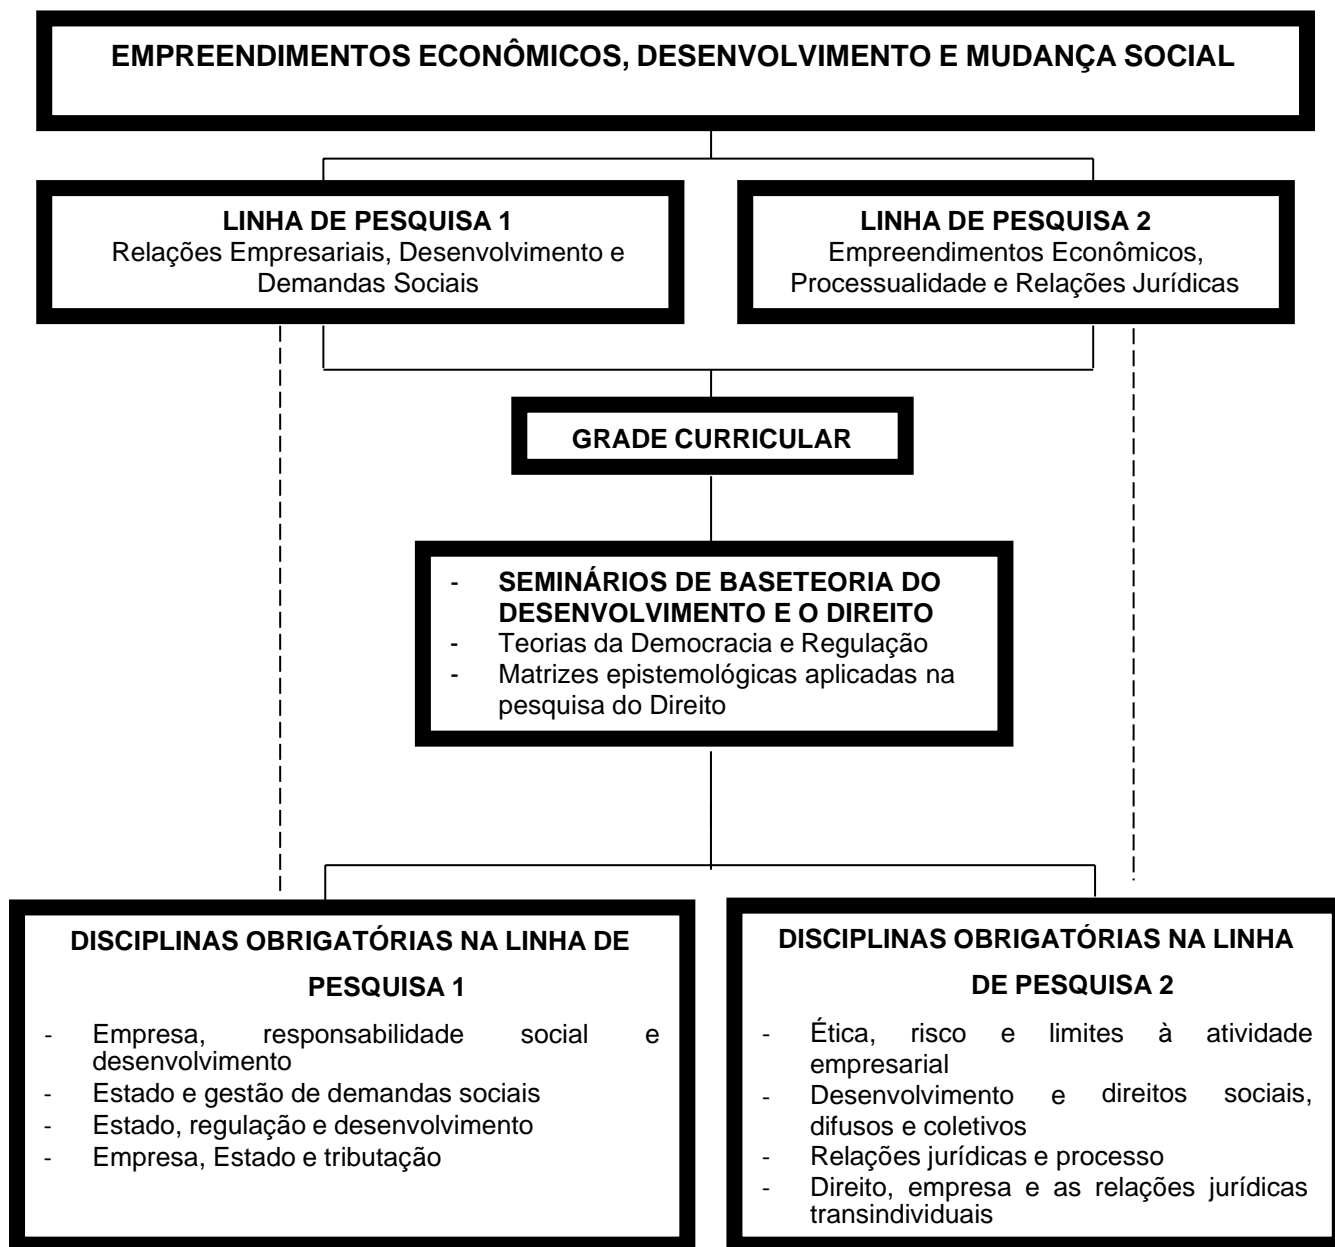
EMPREENDIMENTOS ECONÔMICOS, DESENVOLVIMENTO E MUDANÇA SOCIAL

LINHA DE PESQUISA 1
Relações Empresariais, Desenvolvimento e Demandas Sociais

LINHA DE PESQUISA 2
Empreendimentos Econômicos, Processualidade e Relações Jurídicas

GRADE CURRICULAR

- SEMINÁRIOS DE BASETEORIA DO DESENVOLVIMENTO E O DIREITO
- Teorias da Democracia e Regulação
- Matrizes epistemológicas aplicadas na pesquisa do Direito

DISCIPLINAS OBRIGATÓRIAS NA LINHA DE PESQUISA 1
- Empresa, responsabilidade social e desenvolvimento
- Estado e gestão de demandas sociais
- Estado, regulação e desenvolvimento
- Empresa, Estado e tributação

DISCIPLINAS OBRIGATÓRIAS NA LINHA DE PESQUISA 2
- Ética, risco e limites à atividade empresarial
- Desenvolvimento e direitos sociais, difusos e coletivos
- Relações jurídicas e processo
- Direito, empresa e as relações jurídicas transindividuais